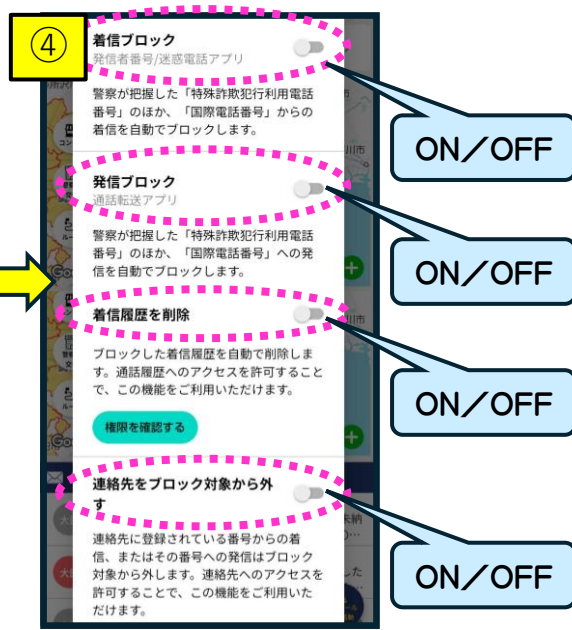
④

着信ブロック
発信者番号/迷惑電話アプリ

警察が把握した「特殊詐欺犯行利用電話番号」のほか、「国際電話番号」からの着信を自動でブロックします。

ON／OFF

発信ブロック
通話転送アプリ

警察が把握した「特殊詐欺犯行利用電話番号」のほか、「国際電話番号」への発信を自動でブロックします。

ON／OFF

着信履歴を削除

ブロックした着信履歴を自動で削除します。通話履歴へのアクセスを許可することで、この機能をご利用いただけます。

権限を確認する

ON／OFF

連絡先をブロック対象から外す

連絡先に登録されている番号からの着信、またはその番号への発信はブロック対象から外します。連絡先へのアクセスを許可することで、この機能をご利用いただけます。

ON／OFF